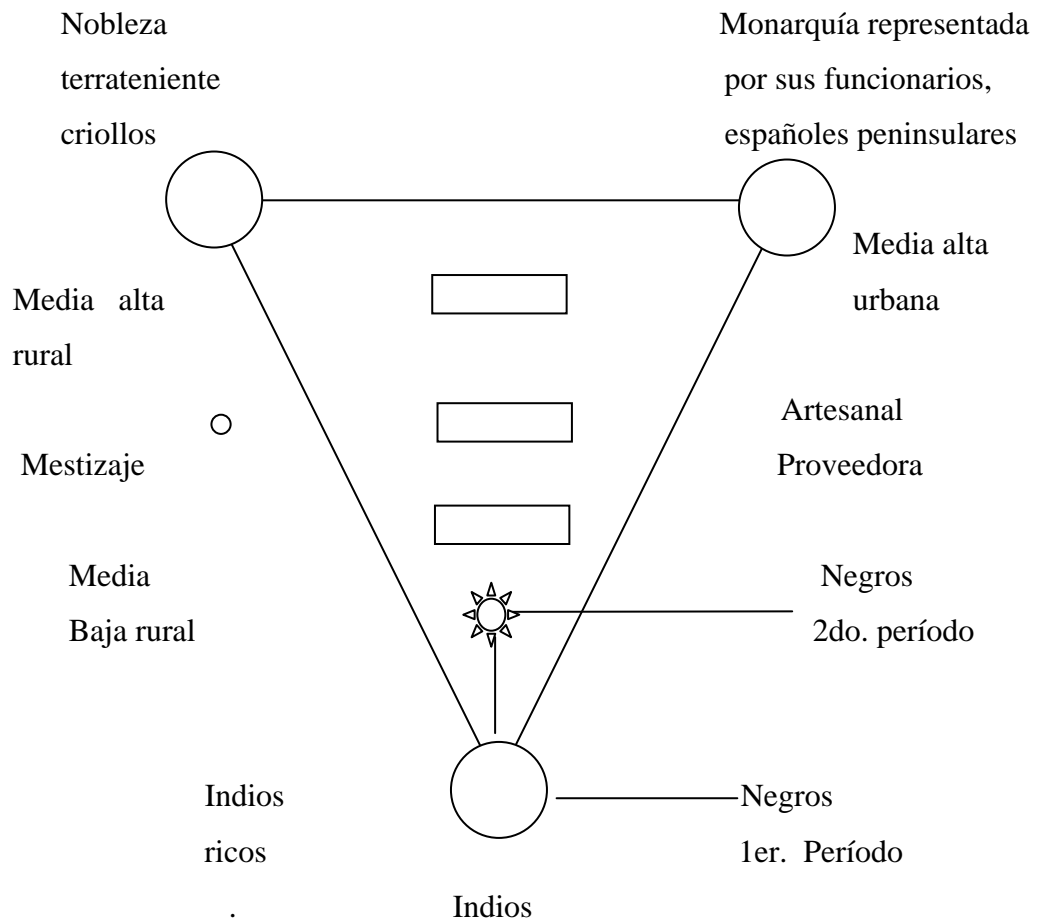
Nobleza terrateniente criollos

Monarquía representada por sus funcionarios, españoles peninsulares

Media alta urbana

Media alta rural

Artesanal Proveedora

Mestizaje

Media Baja rural

Negros 2do. período

Indios ricos

Negros 1er. Período

.

Indios